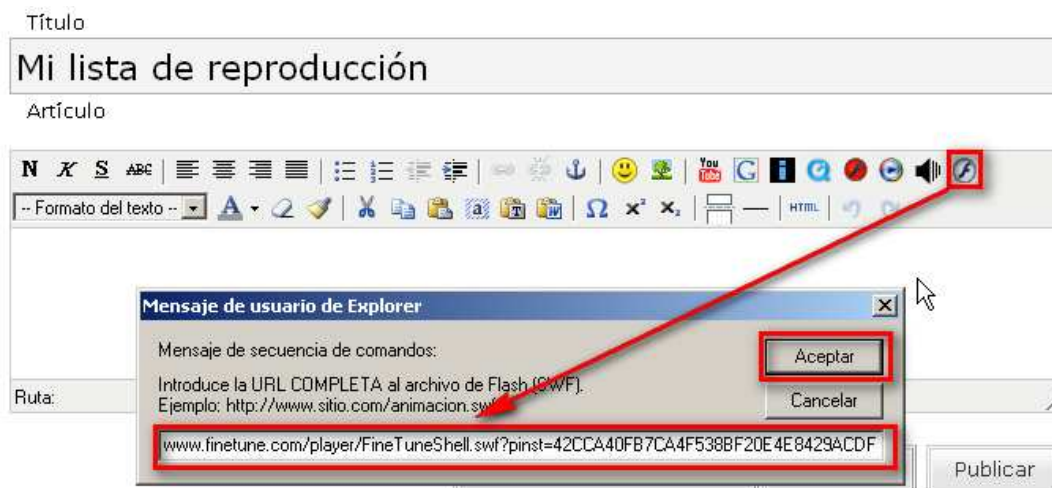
Título

Mi lista de reproducción

Artículo

N K S ABC

-- Formato del texto --

Mensaje de usuario de Explorer

Mensaje de secuencia de comandos:

Aceptar

Introduce la URL COMPLETA al archivo de Flash (SWF). Ejemplo: http://www.sitio.com/animacion.swf

Cancelar

www.finetune.com/player/FineTuneShell.swf?pinst=42CCA40FB7CA4F538BF20E4E8429ACDF

Ruta:

Publicar